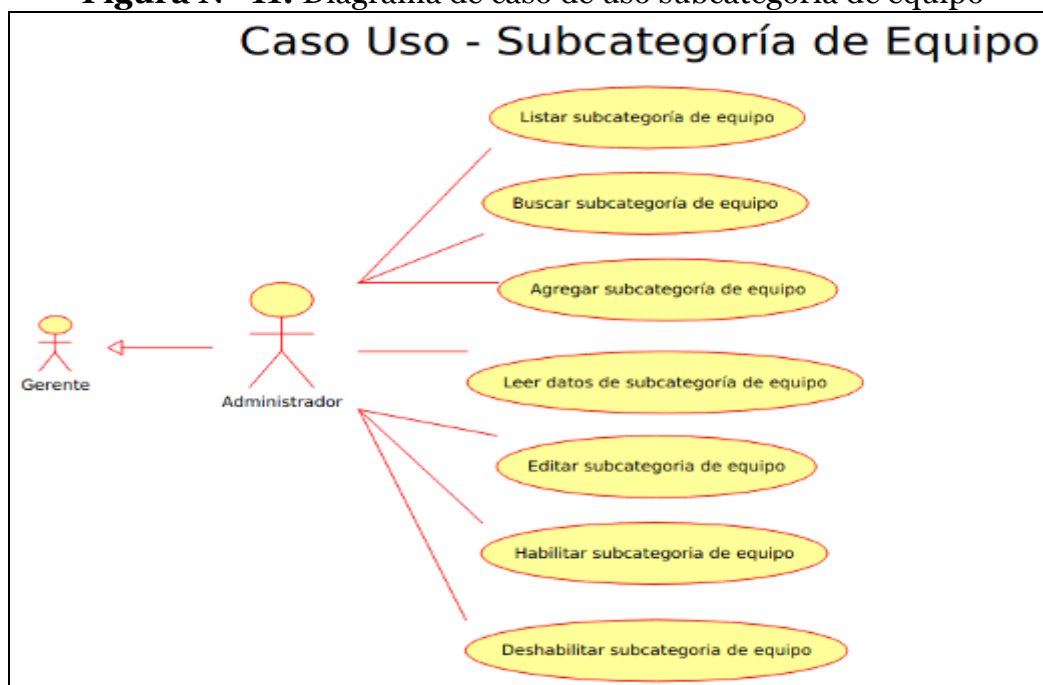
Figura N° 11: Diagrama de caso de uso subcategoría de equipo

Caso Uso - Subcategoría de Equipo

Listar subcategoría de equipo

Buscar subcategoría de equipo

Agregar subcategoría de equipo

Leer datos de subcategoría de equipo

Editar subcategoria de equipo

Habilitar subcategoria de equipo

Deshabilitar subcategoria de equipo

Gerente

Administrador